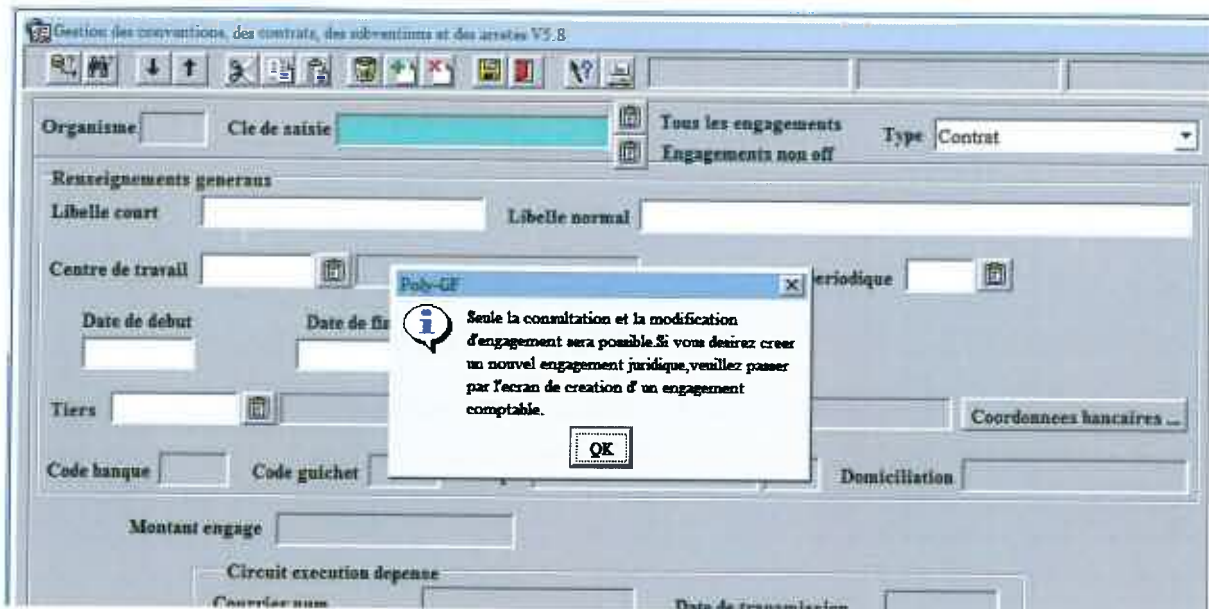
Gestion des conventions, des contrats, des subventions et des arretes V5.8

Organisme

Cle de saisie

Tous les engagements

Engagements non off

Type Contrat

Renseignements generaux

Libelle court

Libelle normal

Centre de travail

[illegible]eriodique

Date de debut

Date de fi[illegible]

Tiers

Coordonnees bancaires ...

Code banque

Code guichet

Domiciliation

Montant engage

Circuit execution depense

Courrier num

Date de transmission

Poly-GF

Seule la consultation et la modification d'engagement sera possible.Si vous desirez creer un nouvel engagement juridique,veuillez passer par l'ecran de creation d' un engagement comptable.

OK